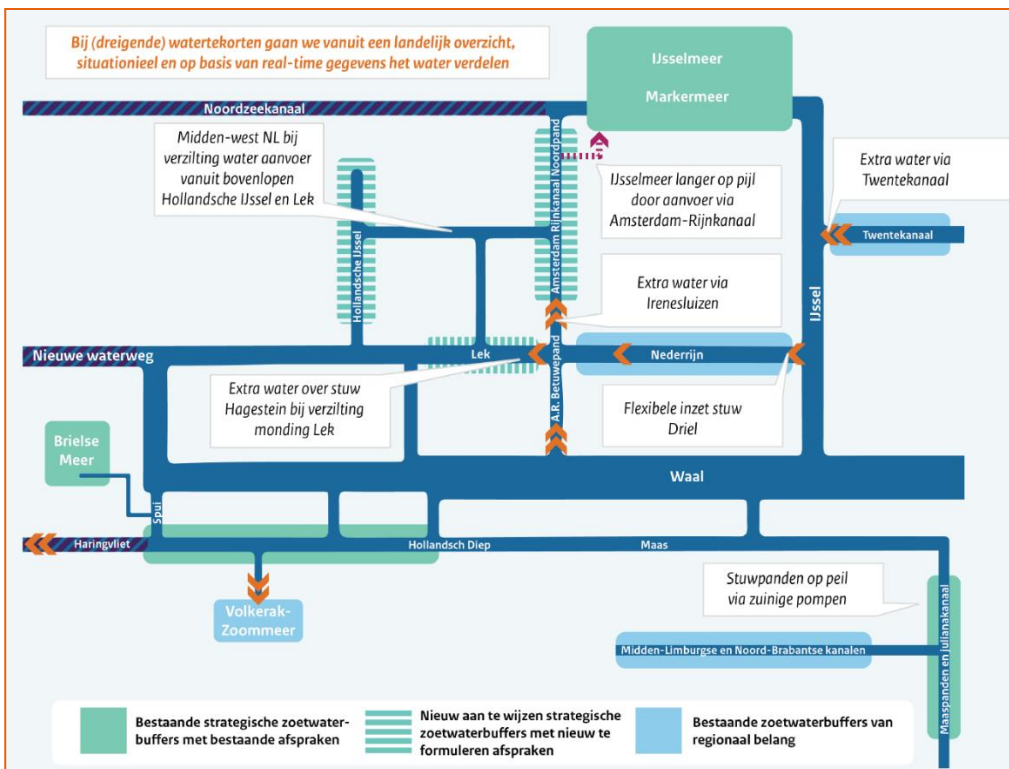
Bij (dreigende) watertekorten gaan we vanuit een landelijk overzicht, situationeel en op basis van real-time gegevens het water verdelen

IJsselmeer

Markermeer

Noordzeekanaal

Midden-west NL bij verzilting water aanvoer vanuit bovenlopen Hollandsche IJssel en Lek

IJsselmeer langer op pijl door aanvoer via Amsterdam-Rijnkanaal

Extra water via Twentekanaal

Twentekanaal

Hollandsche IJssel

Amsterdam Rijnkanaal Noordpand

Extra water via Irenesluizen

IJssel

Nieuwe waterweg

Lek

Nederrijn

Extra water over stuw Hagestein bij verzilting monding Lek

A.R. Betuwepand

Flexibele inzet stuw Driel

Brielse Meer

Waal

Spui

Haringvliet

Hollandsch Diep

Maas

Volkerak-Zoommeer

Stuwpanden op peil via zuinige pompen

Midden-Limburgse en Noord-Brabantse kanalen

Maaspanden en Julianakanaal

Bestaande strategische zoetwaterbuffers met bestaande afspraken

Nieuw aan te wijzen strategische zoetwaterbuffers met nieuw te formuleren afspraken

Bestaande zoetwaterbuffers van regionaal belang